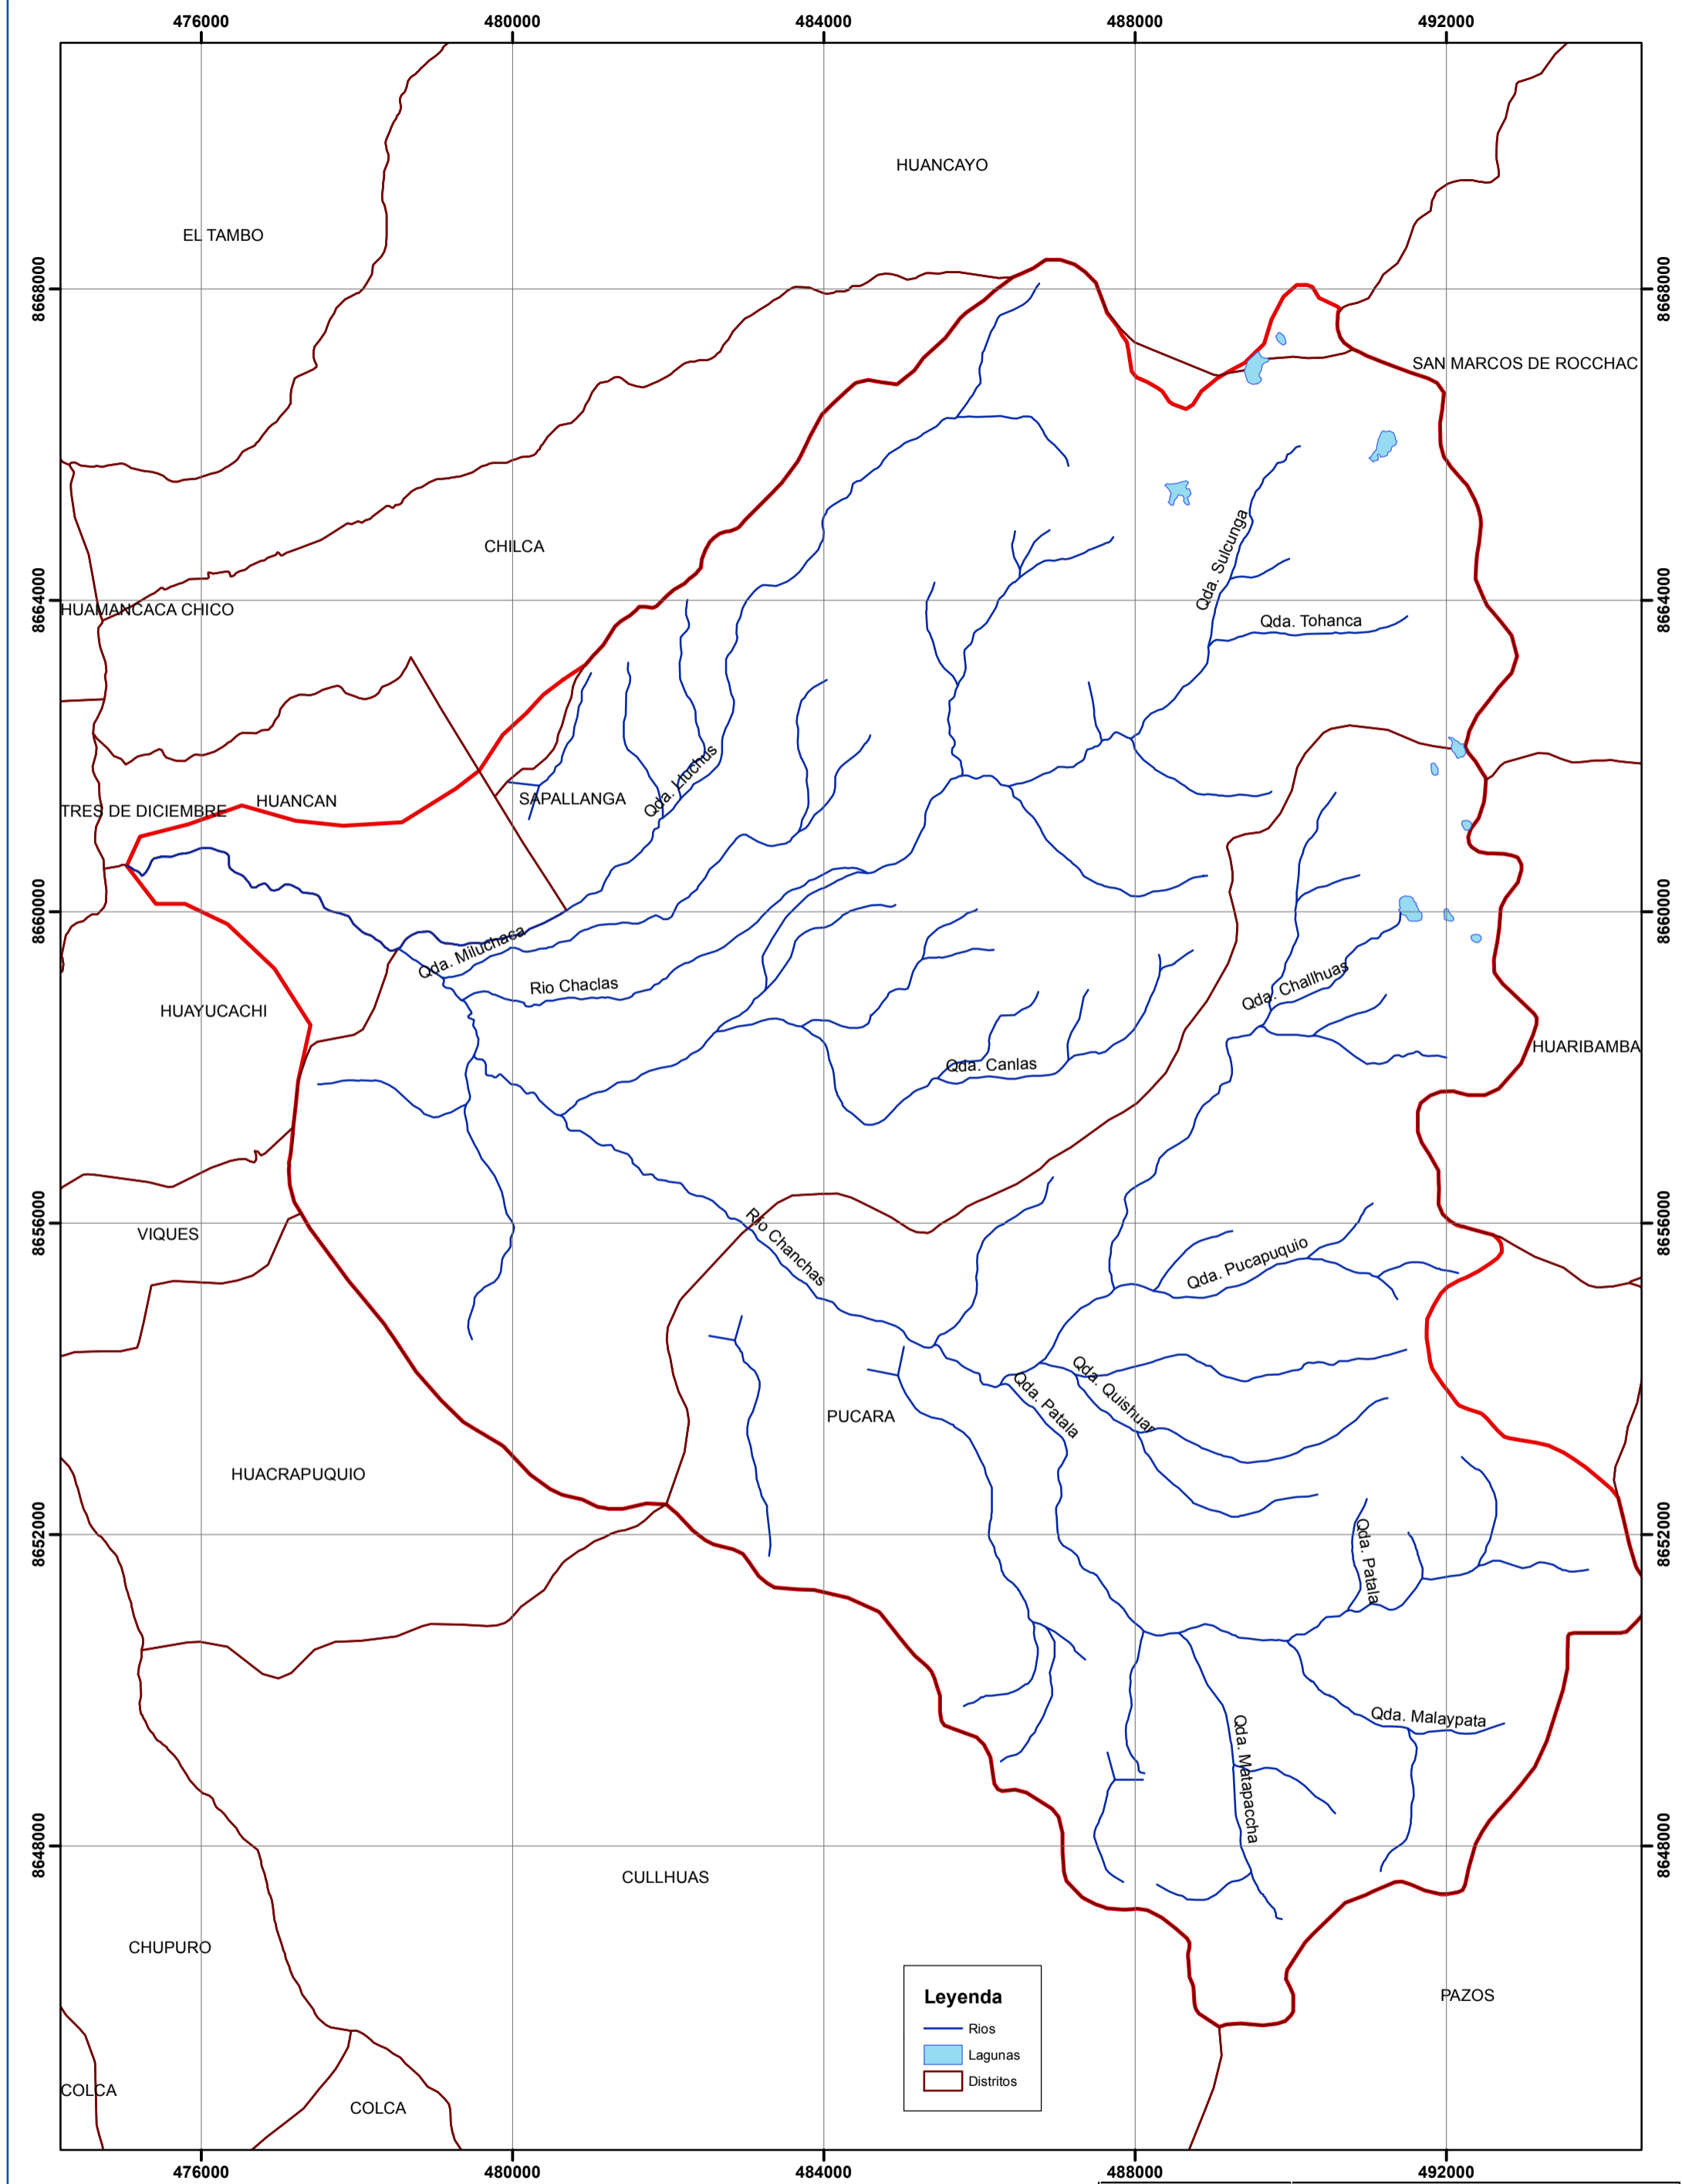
476000 480000 484000 488000 492000

8668000
8664000
8660000
8656000
8652000
8648000

HUANCAYO
EL TAMBO
SAN MARCOS DE ROCCHAC
CHILCA
HUAMANCACA CHICO
Qda. Sulcunga
Qda. Tohanca
TRES DE DICIEMBRE
HUANCAN
SAPALLANGA
Qda. Lluchus
Qda. Miluchaca
Rio Chaclas
HUAYUCACHI
Qda. Challhuas
Qda. Canlas
HUARIBAMBA
VIQUES
Rio Chanchas
Qda. Pucapuquio
PUCARA
Qda. Quishuar
Qda. Patala
HUACRAPUQUIO
Qda. Patala
Qda. Malaypata
Qda. Matapaccha
CULLHUAS
CHUPURO
PAZOS
COLCA
COLCA

Leyenda
Rios
Lagunas
Distritos

476000 480000 484000 488000 492000